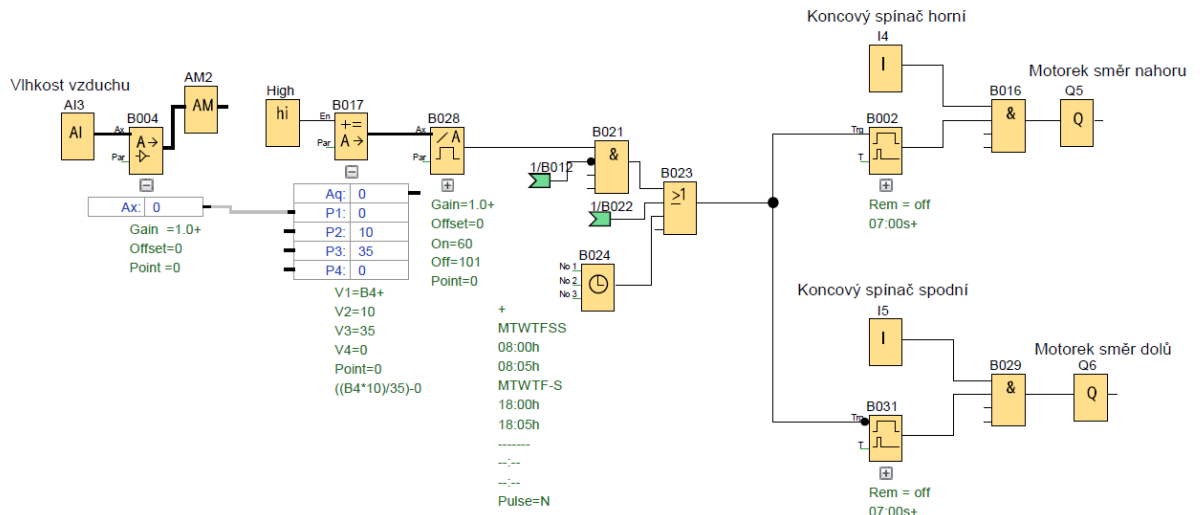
Koncový spínač horní

I4

Motorek směr nahoru

Vlhkost vzduchu

AM2

AI3

B004

AI

Ax

Par

AM

High

B017

En

hi

Par

B028

Ax

Par

B021

&

1/B012

B023

≥1

1/B022

B016

&

Q5

Q

B002

Trg

T

Rem = off
07:00s+

Ax: 0

Gain =1.0+
Offset=0
Point =0

| Aq: | 0 |
|---|---|
| P1: | 0 |
| P2: | 10 |
| P3: | 35 |
| P4: | 0 |

V1=B4+
V2=10
V3=35
V4=0
Point=0
((B4*10)/35)-0

Gain=1.0+
Offset=0
On=60
Off=101
Point=0

B024

No 1
No 2
No 3

+
MTWTFSS
08:00h
08:05h
MTWTF-S
18:00h
18:05h
-------
--:--
--:--
Pulse=N

Koncový spínač spodní

I5

I

Motorek směr dolů

B029

&

Q6

Q

B031

Trg

T

Rem = off
07:00s+